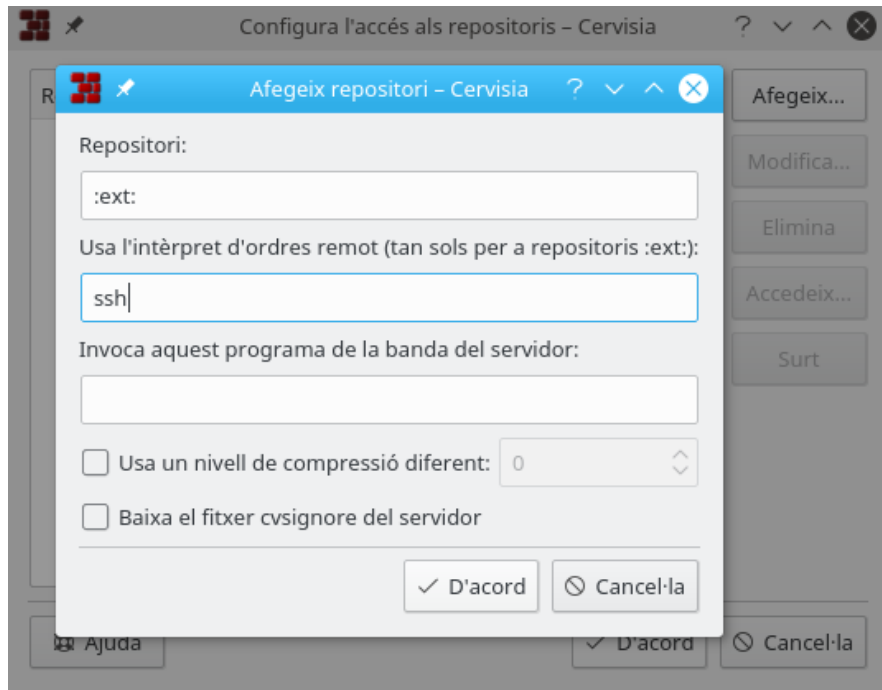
Configura l'accés als repositoris – Cervisia

R

Afegeix...

Modifica...

Elimina

Accedeix...

Surt

Afegeix repositori – Cervisia

Repositori:

:ext:

Usa l'intèrpret d'ordres remot (tan sols per a repositoris :ext:):

ssh

Invoca aquest programa de la banda del servidor:

Usa un nivell de compressió diferent: 0

Baixa el fitxer cvsignore del servidor

D'acord

Cancel·la

Ajuda

D'acord

Cancel·la